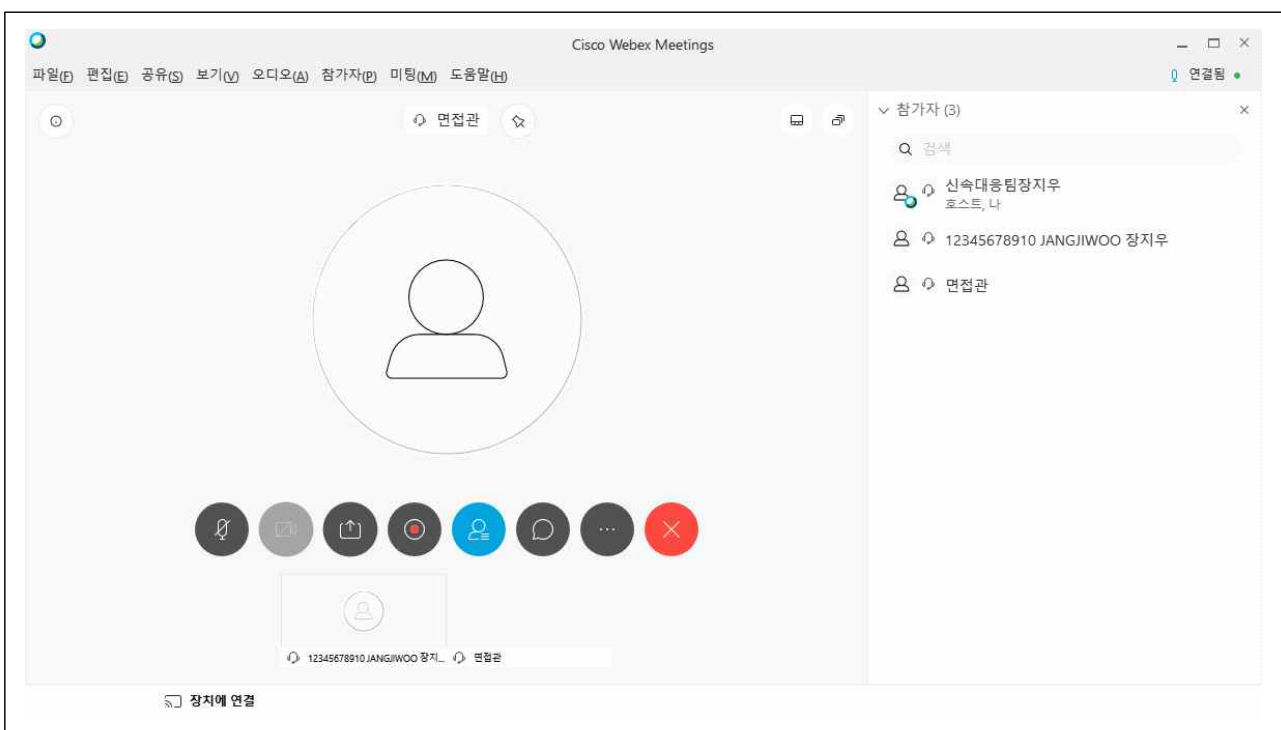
Cisco Webex Meetings

파일(F) 편집(E) 공유(S) 보기(V) 오디오(A) 참가자(P) 미팅(M) 도움말(H)

연결됨

면접관

참가자 (3)

검색

신속대응팀장지우
호스트, 나

12345678910 JANGJIWOO 장지우

면접관

12345678910 JANGJIWOO 장지...

면접관

장치에 연결